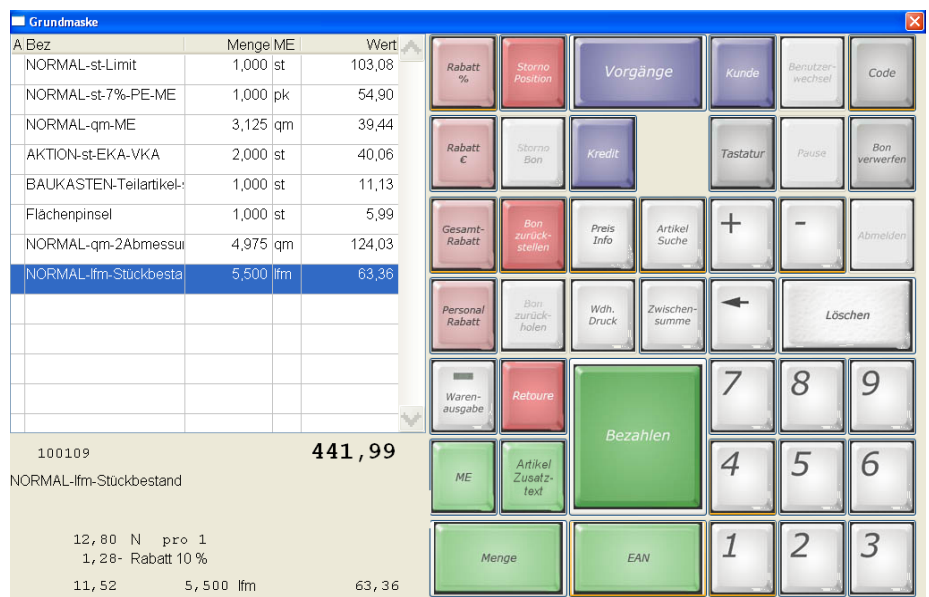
Grundmaske

| A | Bez | Menge | ME | Wert |
|---|---|---|---|---|
| | NORMAL-st-Limit | 1,000 | st | 103,08 |
| | NORMAL-st-7%-PE-ME | 1,000 | pk | 54,90 |
| | NORMAL-qm-ME | 3,125 | qm | 39,44 |
| | AKTION-st-EKA-VKA | 2,000 | st | 40,06 |
| | BAUKASTEN-Teilartikel-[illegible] | 1,000 | st | 11,13 |
| | Flächenpinsel | 1,000 | st | 5,99 |
| | NORMAL-qm-2Abmessu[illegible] | 4,975 | qm | 124,03 |
| | NORMAL-lfm-Stückbesta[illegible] | 5,500 | lfm | 63,36 |

100109 441,99
NORMAL-lfm-Stückbestand

12,80 N pro 1
1,28- Rabatt 10 %

11,52 5,500 lfm 63,36

Rabatt %
Storno Position
Vorgänge
Kunde
Benutzer-wechsel
Code
Rabatt €
Storno Bon
Kredit
Tastatur
Pause
Bon verwerfen
Gesamt-Rabatt
Bon zurück-stellen
Preis Info
Artikel Suche
+
-
Abmelden
Personal Rabatt
Bon zurück-holen
Wdh. Druck
Zwischen-summe
Löschen
Waren-ausgabe
Retoure
Bezahlen
7
8
9
ME
Artikel Zusatz-text
4
5
6
Menge
EAN
1
2
3